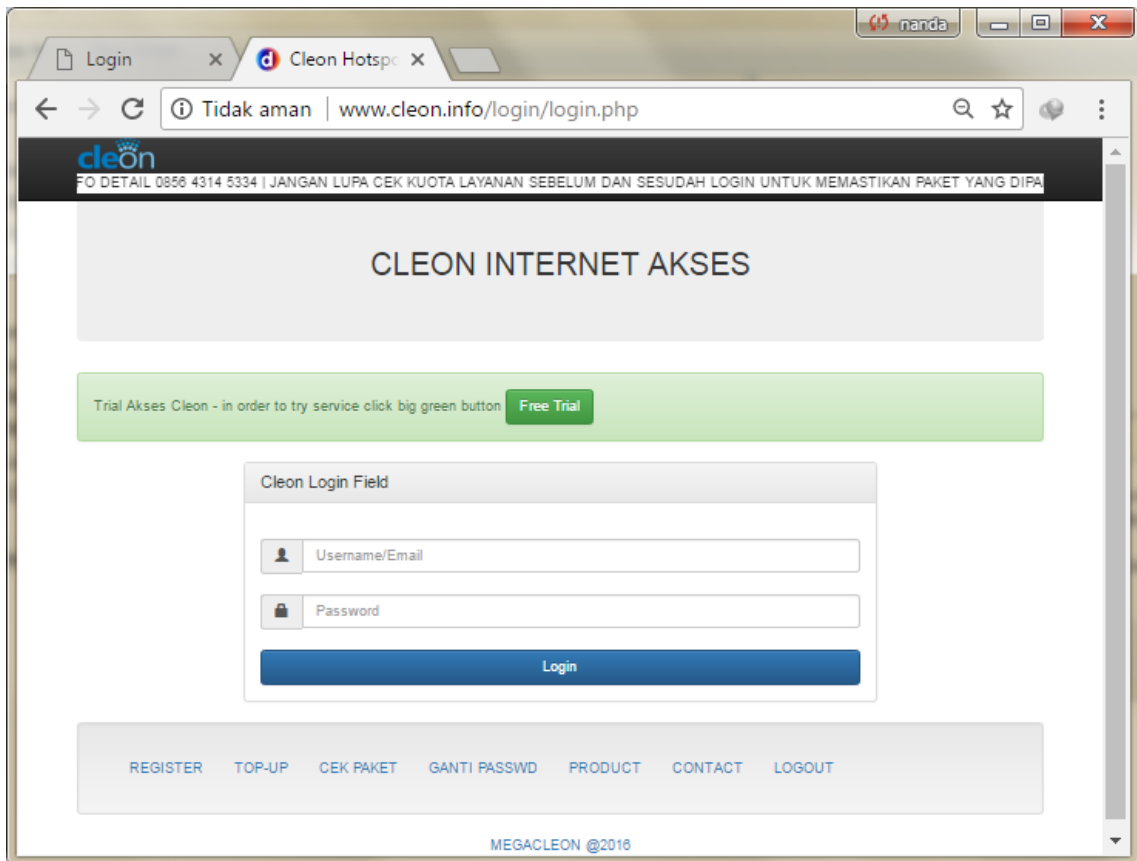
nanda

Login ×
Cleon Hotspo ×

Tidak aman | www.cleon.info/login/login.php

cleon
FO DETAIL 0856 4314 5334 | JANGAN LUPA CEK KUOTA LAYANAN SEBELUM DAN SESUDAH LOGIN UNTUK MEMASTIKAN PAKET YANG DIPA

CLEON INTERNET AKSES

Trial Akses Cleon - in order to try service click big green button Free Trial

Cleon Login Field

Username/Email

Password

Login

REGISTER TOP-UP CEK PAKET GANTI PASSWD PRODUCT CONTACT LOGOUT

MEGACLEON @2016